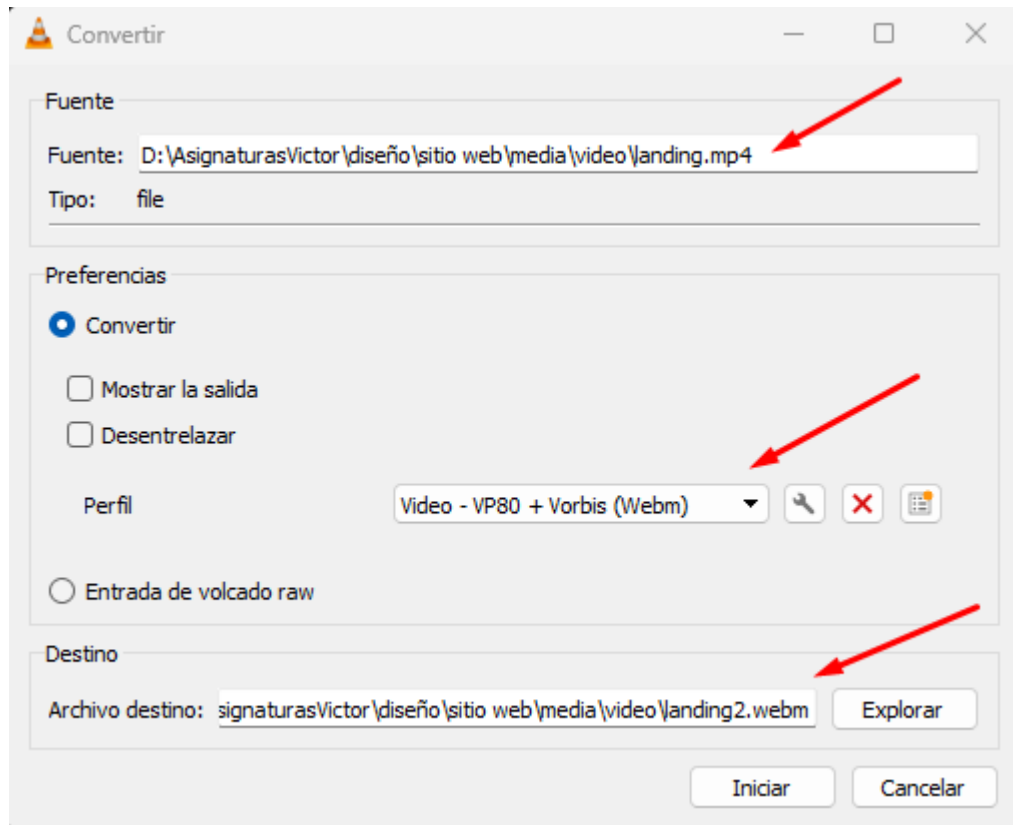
Convertir

Fuente

Fuente: D:\AsignaturasVictor\diseño\sitio web\media\video\landing.mp4

Tipo: file

Preferencias

Convertir

Mostrar la salida

Desentrelazar

Perfil Video - VP80 + Vorbis (Webm)

Entrada de volcado raw

Destino

Archivo destino: signaturasVictor\diseño\sitio web\media\video\landing2.webm Explorar

Iniciar Cancelar